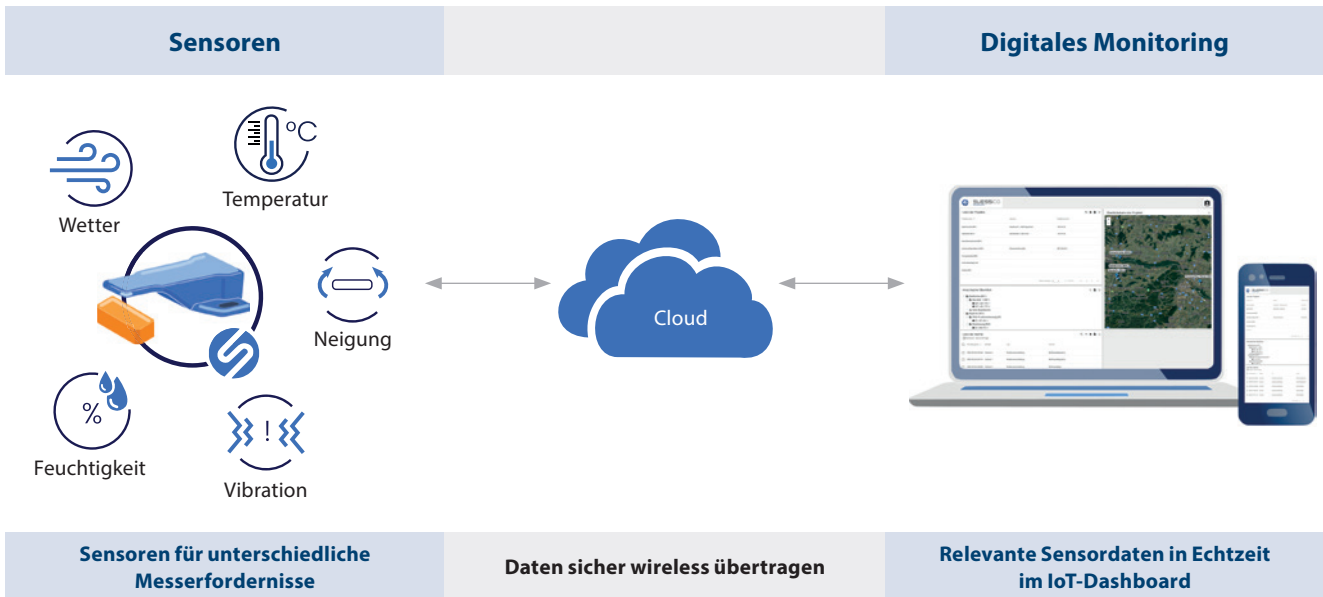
Sensoren

Digitales Monitoring

°C

Wetter

Temperatur

Neigung

Cloud

%

Feuchtigkeit

!

Vibration

Sensoren für unterschiedliche Messerfordernisse

Daten sicher wireless übertragen

Relevante Sensordaten in Echtzeit im IoT-Dashboard